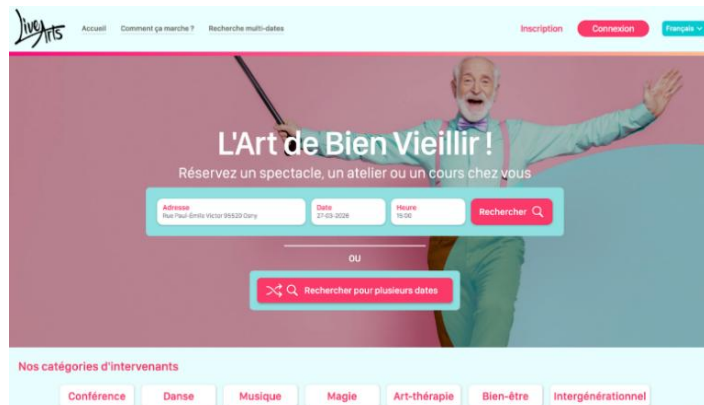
LiveArts

Accueil Comment ça marche ? Recherche multi-dates

Inscription Connexion Français

L'Art de Bien Vieillir !

Réservez un spectacle, un atelier ou un cours chez vous

Adresse
Rue Paul-Emile Victor 95520 Osny

Date
27-03-2026

Heure
15:00

Rechercher

ou

Rechercher pour plusieurs dates

Nos catégories d'intervenants

Conférence Danse Musique Magie Art-thérapie Bien-être Intergénérationnel